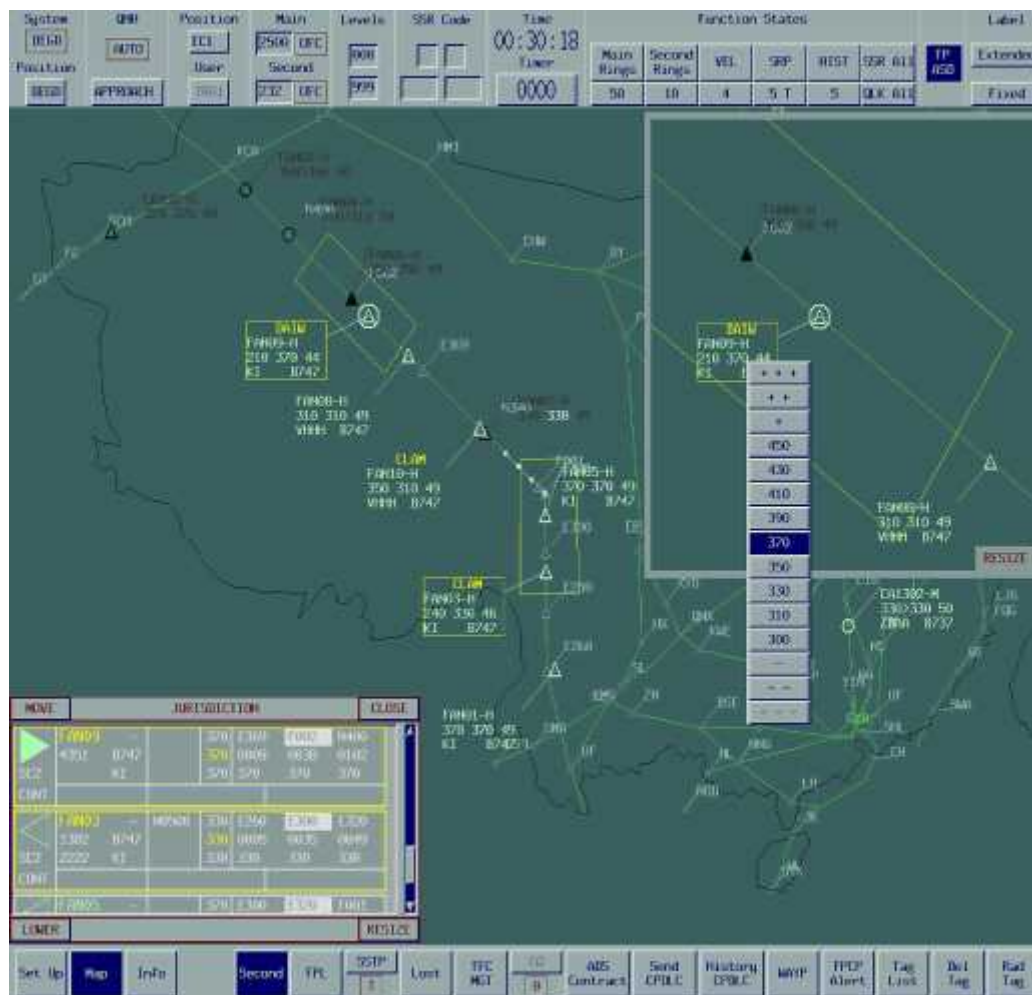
System
DEGD
Position
DEGD

QNH
AUTO
APPROACH

Position
ECL
User
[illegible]

Main
2500 UFC
Second
232 UFC

Levels
000
999

SSR Code

Time
00:30:18
Timer
0000

Function States
Main Rings 50
Second Rings 10
VEL 4
SRP 5 T
HIST 5
SSR All
QLK All

TP ASD

Label
Extended
Fixed

BAIW
FAN09-H
210 370 44
KI B747

FAN08-H
310 310 49
VHHH B747

CLAM
FAN10-H
350 310 49
VHHH B747

FAN05-H
370 370 49
KI B747

CLAM
FAN03-H
240 330 46
KI B747

FAN01-H
370 370 49
KI B747

338

BAIW
FAN09-H
210 370 44
KI

FAN08-H
310 310 49
VHHH B747

CAL302-M
330 330 50
ZBAA B737

+ + +
+ +
+
450
430
410
390
370
350
330
310
300
-
- -
- - -

RESIZE

MOVE
JURISDICTION
CLOSE
FAN03
4352 B747
SI2 KI
CONT
370 370 370 370
FAN03
1302 B747
SI2 2222 KI
CONT
330 330 330 330
FAN05
LOWER
RESIZE

Set Up
Map
Info
Second
FPL
SSTP
Lost
TFC MGT
ADS Contract
Send CPDLC
History CPDLC
WAYP
FPCP Alert
Tag List
Del Tag
Rad Tag